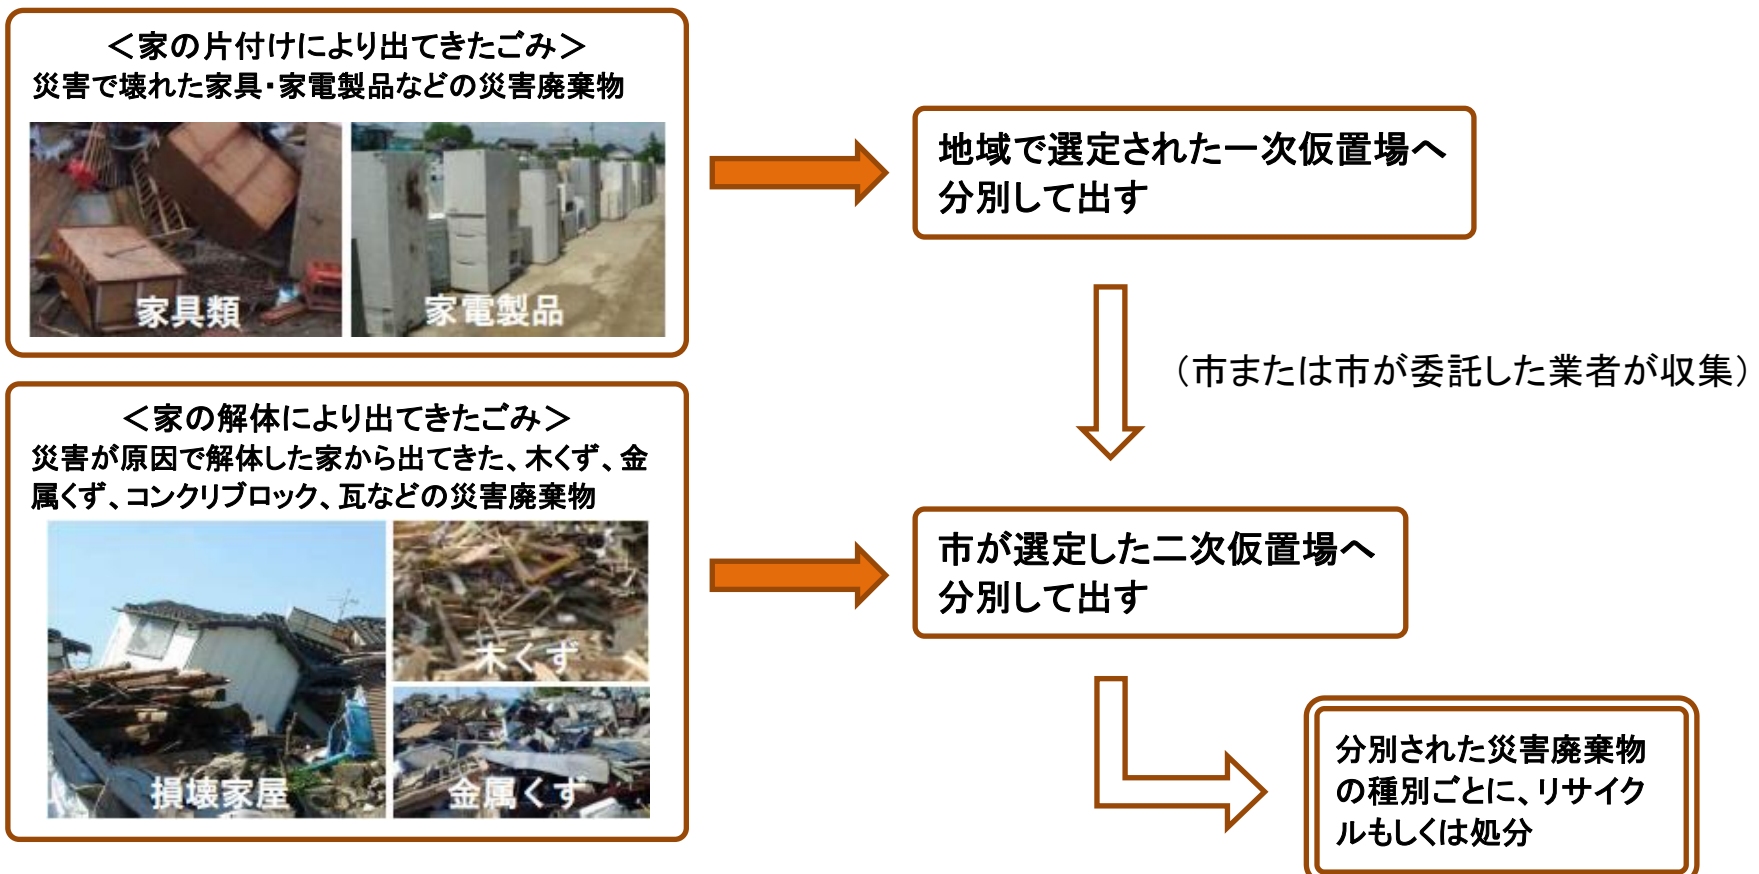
＜家の片付けにより出てきたごみ＞
災害で壊れた家具・家電製品などの災害廃棄物

家具類

家電製品

地域で選定された一次仮置場へ分別して出す

（市または市が委託した業者が収集）

＜家の解体により出てきたごみ＞
災害が原因で解体した家から出てきた、木くず、金属くず、コンクリブロック、瓦などの災害廃棄物

損壊家屋

木くず

金属くず

市が選定した二次仮置場へ分別して出す

分別された災害廃棄物の種別ごとに、リサイクルもしくは処分